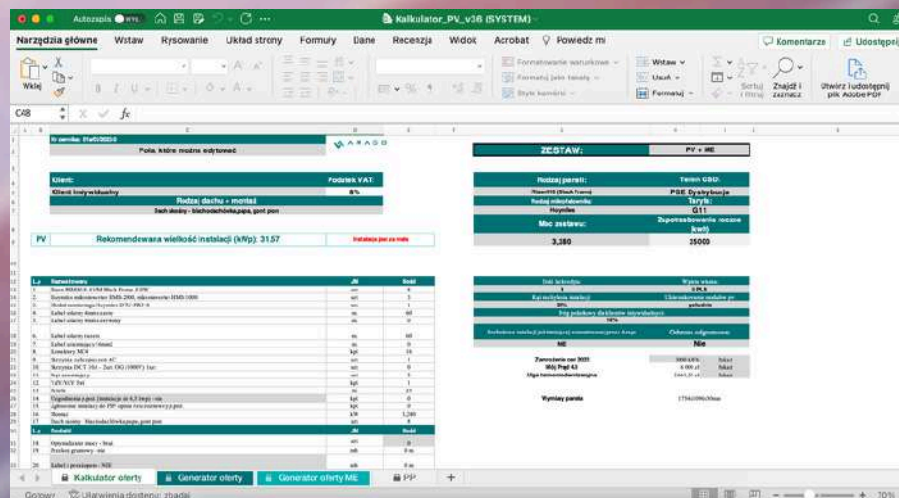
Autozapis
Kalkulator_PV_v36 (SYSTEM)
Narzędzia główne Wstaw Rysowanie Układ strony Formuły Dane Recenzja Widok Acrobat Powiedz mi
Komentarze Udostępnij
Wklej
Formatowanie warunkowe
Formatuj jako tabelę
Style komórki
Wstaw
Usuń
Formatuj
Sortuj i filtruj
Znajdź i zaznacz
Otwórz i udostępnij plik Adobe PDF
C48
fx

Pola, które można edytować
ARAGO
ZESTAW: PV + ME
Klient: Podatek VAT:
Klient Indywidualny 8%
Rodzaj dachu + montaż
Rodzaj paneli: Teion CBD.
PSE Dystrybucja
Rodzaj mikrofalownika: Taryfa:
G11
Moc zestawu: Zapotrzebowanie roczne (kWh)
3,380 35000
PV Rekomendowana wielkość instalacji (kWp): 31,57
Instalacja jest za mała
L.p. Nazwa towaru J.M. Ilość
L.p. Dodatki J.M. Ilość
Nie
Zamrożenie cen 2023
Wymiary panela
Kalkulator oferty Generator oferty Generator oferty ME PP +
Gotowy Ułatwienia dostępu: zbadaj
70%